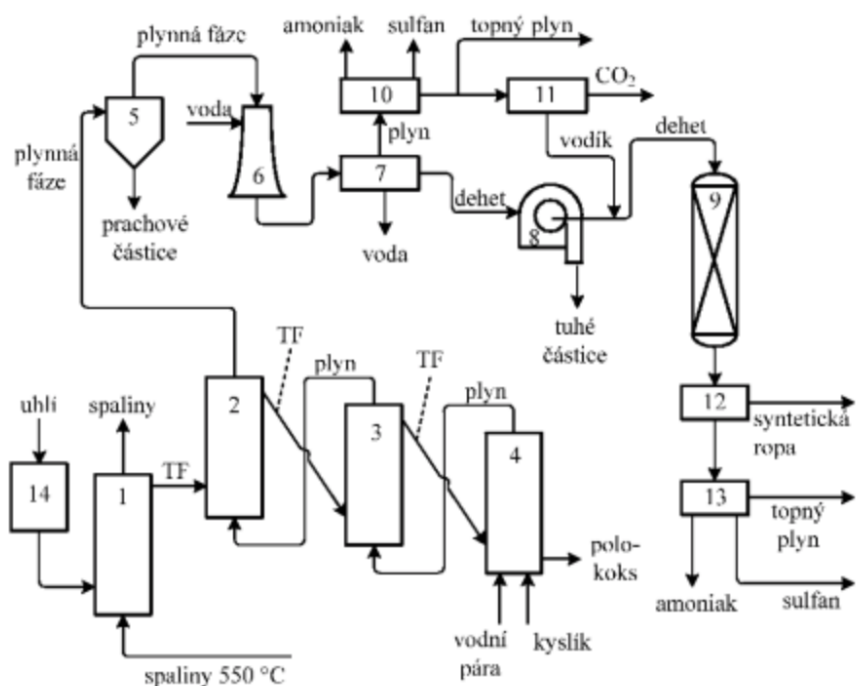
plynná fáze
amoniak
sulfan
topný plyn
5
voda
10
11
$CO_2$
plynná fáze
6
plyn
vodík
dehet
7
9
dehet
8
prachové částice
voda
tuhé částice
TF
plyn
TF
plyn
uhlí
spaliny
2
12
syntetická ropa
3
14
1
TF
4
13
topný plyn
polokoks
amoniak
sulfan
vodní pára
kyslík
spaliny 550 °C